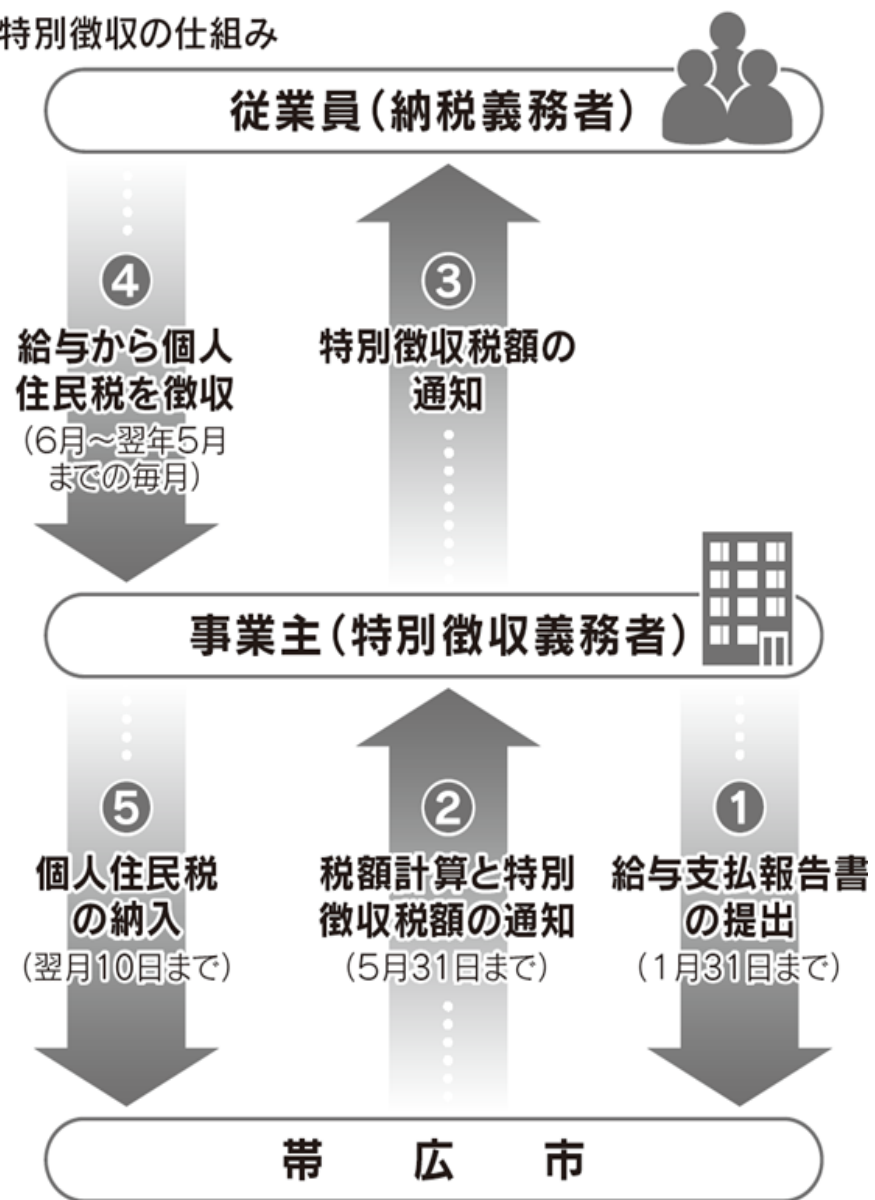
特別徴収の仕組み

従業員(納税義務者)

④
給与から個人住民税を徴収
(6月～翌年5月までの毎月)

③
特別徴収税額の通知

事業主(特別徴収義務者)

⑤
個人住民税の納入
(翌月10日まで)

②
税額計算と特別徴収税額の通知
(5月31日まで)

①
給与支払報告書の提出
(1月31日まで)

帯 広 市